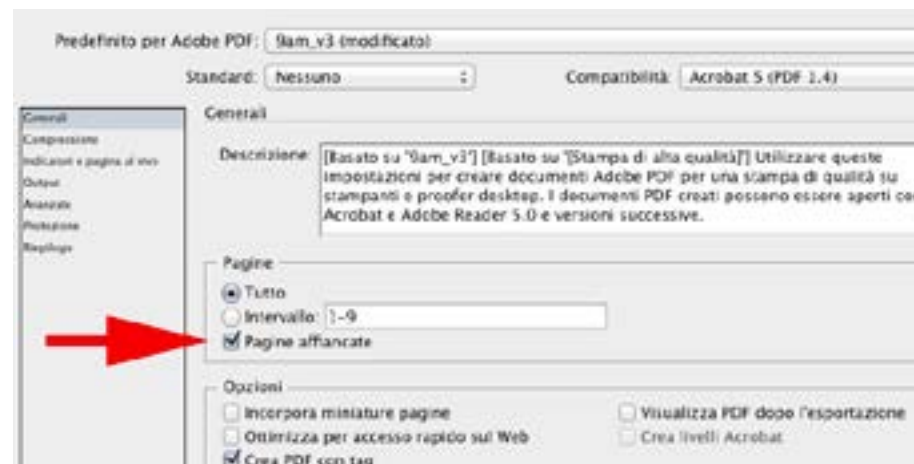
Predefinito per Adobe PDF: 9am_v3 (modificato)

Standard: Nessuno

Compatibilità: Acrobat 5 (PDF 1.4)

Generali
Compressione
Indicatori e pagina al vivo
Output
Avanzate
Protezione
Riepilogo

Generali

Descrizione: [Basato su "9am_v3"] [Basato su "[Stampa di alta qualità]"] Utilizzare queste impostazioni per creare documenti Adobe PDF per una stampa di qualità su stampanti e proofer desktop. I documenti PDF creati possono essere aperti co Acrobat e Adobe Reader 5.0 e versioni successive.

Pagine

Tutto

Intervallo: 1-9

Pagine affiancate

Opzioni

Incorpora miniature pagine

Visualizza PDF dopo l'esportazione

Ottimizza per accesso rapido sul Web

Crea livelli Acrobat

Crea PDF con tag